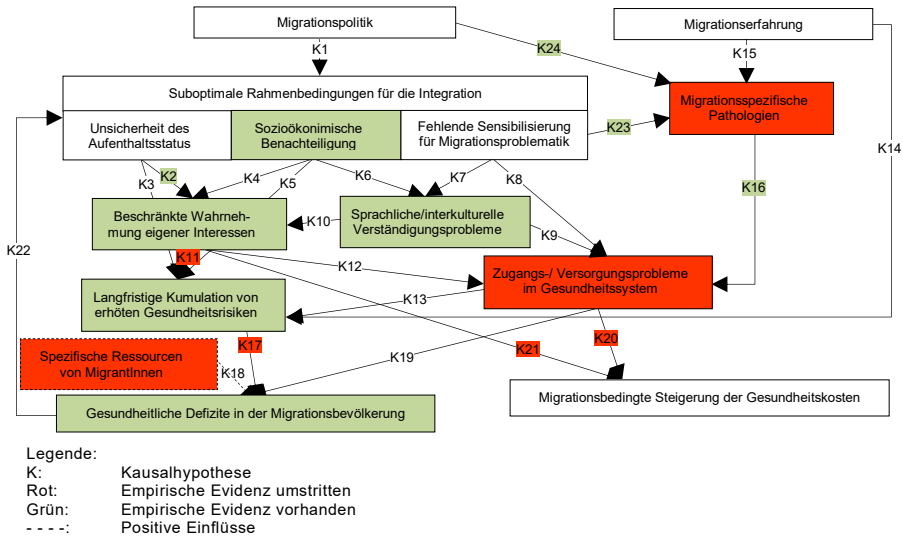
Migrationspolitik

Migrationserfahrung

K1

K24

K15

Suboptimale Rahmenbedingungen für die Integration

Migrationsspezifische Pathologien

Unsicherheit des Aufenthaltsstatus

Sozioökonimische Benachteiligung

Fehlende Sensibilisierung für Migrationsproblematik

K23

K14

K3

K2

K4

K5

K6

K7

K8

K16

Beschränkte Wahrnehmung eigener Interessen

K10

Sprachliche/interkulturelle Verständigungsprobleme

K9

K22

K11

K12

Zugangs-/ Versorgungsprobleme im Gesundheitssystem

Langfristige Kumulation von erhöten Gesundheitsrisiken

K13

Spezifische Ressourcen von MigrantInnen

K17

K21

K20

K19

K18

Migrationsbedingte Steigerung der Gesundheitskosten

Gesundheitliche Defizite in der Migrationsbevölkerung

Legende:
K: Kausalhypothese
Rot: Empirische Evidenz umstritten
Grün: Empirische Evidenz vorhanden
- - - -: Positive Einflüsse